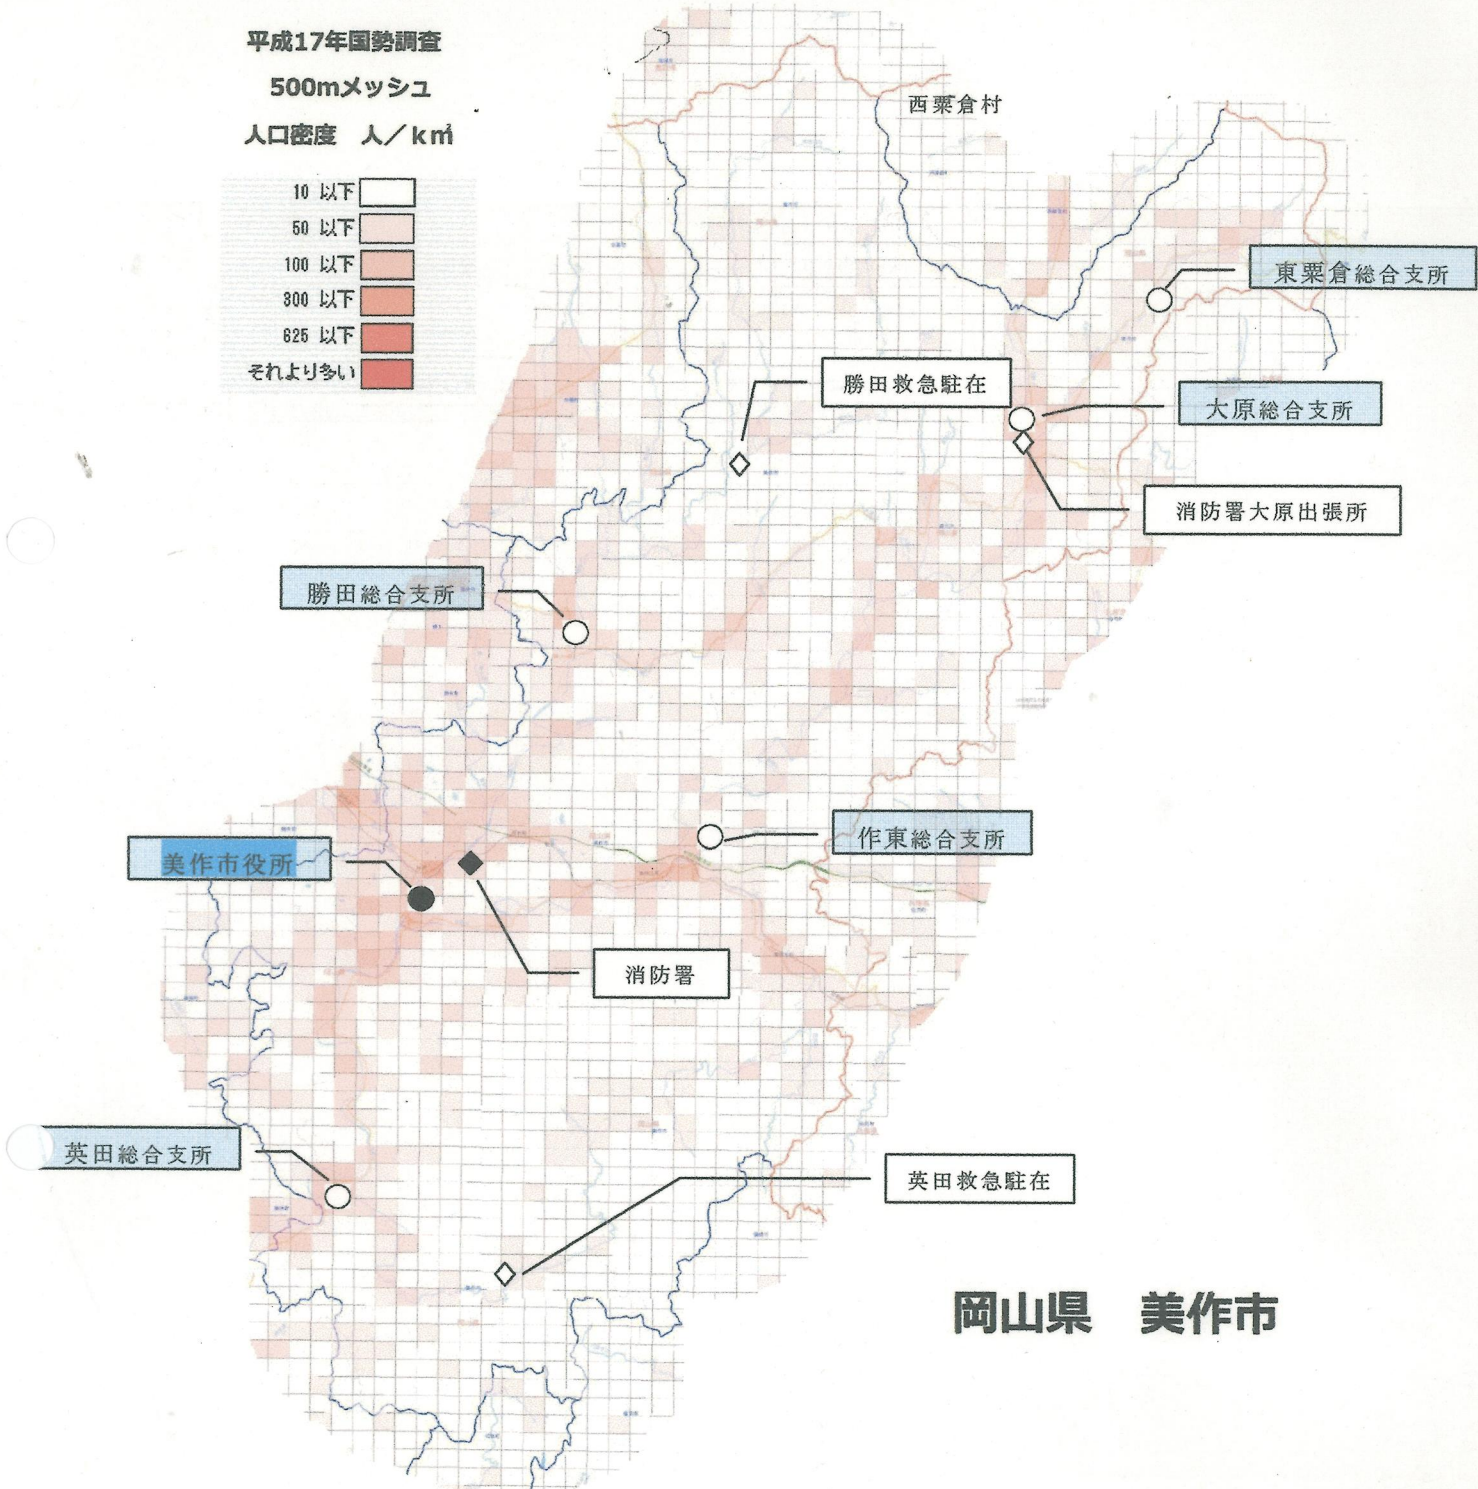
平成17年国勢調査

500mメッシュ

人口密度　人／k㎡

10 以下
50 以下
100 以下
300 以下
625 以下
それより多い

西粟倉村

東粟倉総合支所

勝田救急駐在

大原総合支所

消防署大原出張所

勝田総合支所

作東総合支所

美作市役所

消防署

英田総合支所

英田救急駐在

岡山県　美作市